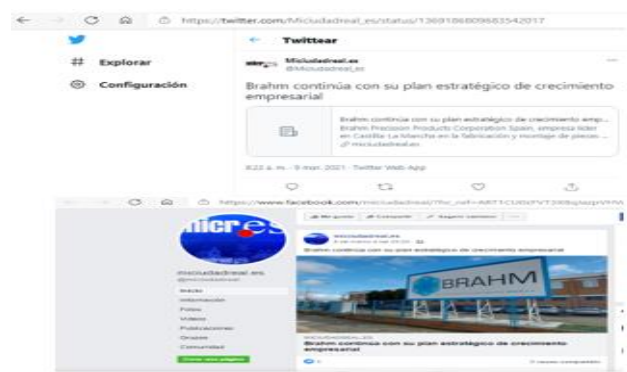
https://twitter.com/Miciudadreal_es/status/1369186809683542017

Explorar

Configuración

Twittear

Miciudadreal.es
@Miciudadreal_es

Brahm continúa con su plan estratégico de crecimiento empresarial

Brahm continúa con su plan estratégico de crecimiento emp...
Brahm Precision Products Corporation Spain, empresa líder en Castilla La Mancha en la fabricación y montaje de piezas ...
miciudadreal.es

8:22 a. m. · 9 mar. 2021 · Twitter Web App

https://www.facebook.com/miciudadreal/?fbc_ref=ARt1CU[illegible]

micres

miciudadreal.es
@miciudadreal

Inicio
Información
Fotos
Videos
Publicaciones
Grupos
Comunidad

Crear una página

Me gusta
Compartir
Sugerir cambios

miciudadreal.es

Brahm continúa con su plan estratégico de crecimiento empresarial

BRAHM

MICIUDADREAL.ES
Brahm continúa con su plan estratégico de crecimiento empresarial

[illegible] veces compartido